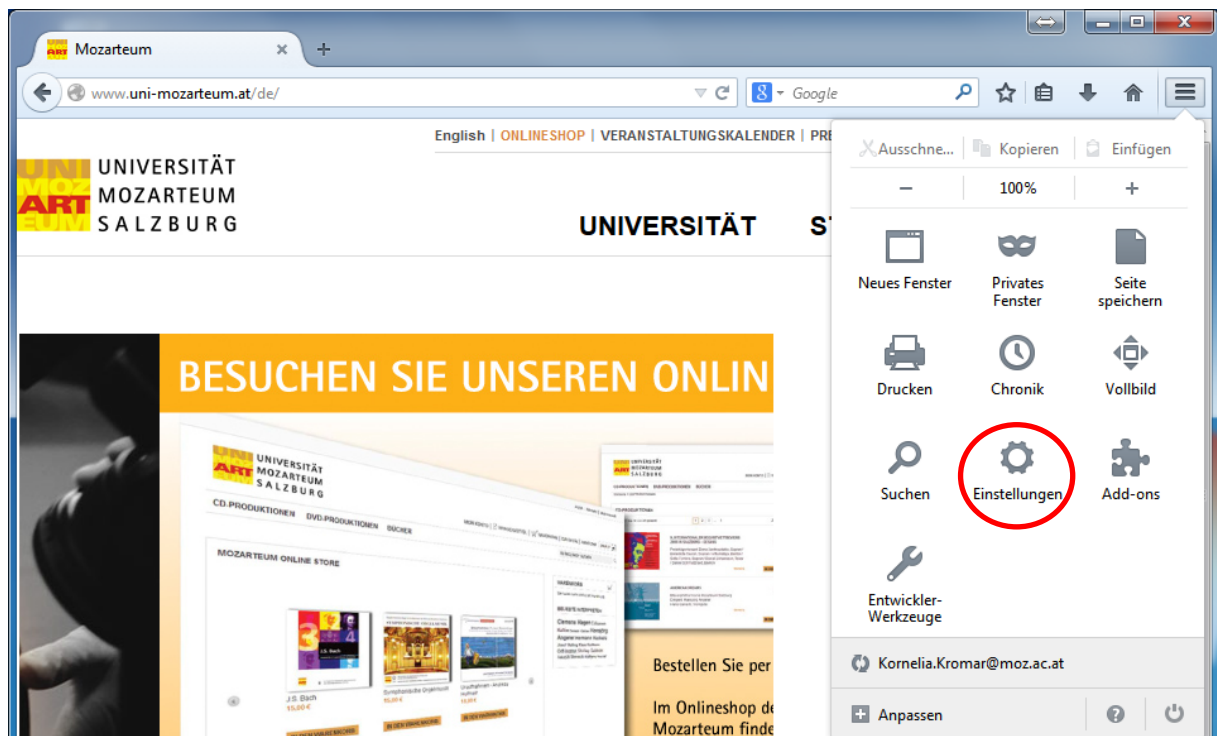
Mozarteum

www.uni-mozarteum.at/de/

Google

English | ONLINESHOP | VERANSTALTUNGSKALENDER | PRE

UNI MOZ ART EUM

UNIVERSITÄT MOZARTEUM SALZBURG

UNIVERSITÄT ST

BESUCHEN SIE UNSEREN ONLIN

UNIVERSITÄT MOZARTEUM SALZBURG

CD-PRODUKTIONEN DVD-PRODUKTIONEN BÜCHER

MOZARTEUM ONLINE STORE

J.S. Bach

Symphonische Orgelmusik

Bestellen Sie per

Im Onlineshop de Mozarteum finde

Ausschne... Kopieren Einfügen

– 100% +

Neues Fenster

Privates Fenster

Seite speichern

Drucken

Chronik

Vollbild

Suchen

Einstellungen

Add-ons

Entwickler-Werkzeuge

Kornelia.Kromar@moz.ac.at

Anpassen